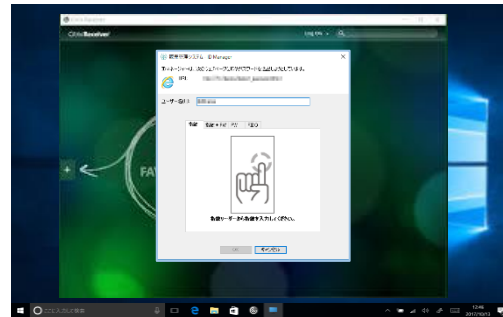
Citrix Receiver

CitrixReceiver

Log On

認証管理システム ID Manager

ネットワークに、次のユーザー名とパスワードを送信しようとしています。

URL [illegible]

ユーザー名(U) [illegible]

指紋 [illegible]

指紋センサーに指紋を入力してください。

OK キャンセル

FAV

ここに入力して検索

12:46
2017/10/13